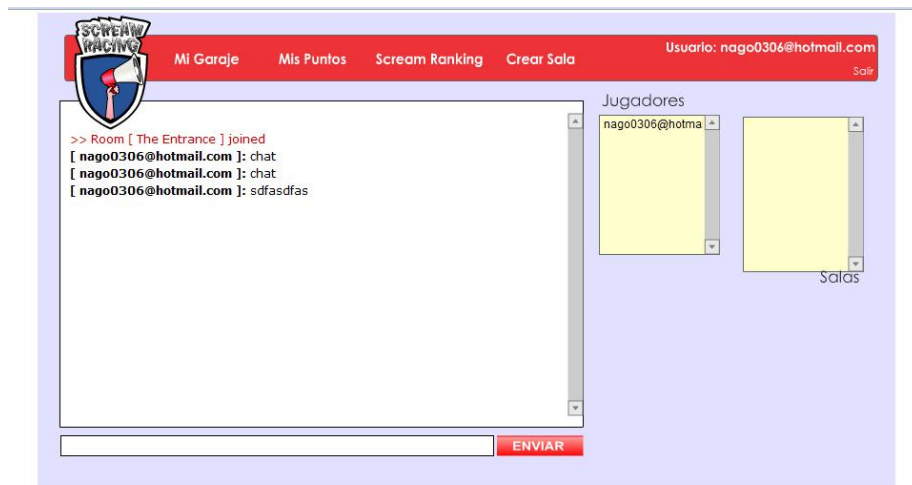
SCREAM RACING

Mi Garaje Mis Puntos Scream Ranking Crear Sala

Usuario: nago0306@hotmail.com
Salir

>> Room [ The Entrance ] joined
[ nago0306@hotmail.com ]: chat
[ nago0306@hotmail.com ]: chat
[ nago0306@hotmail.com ]: sdfasdfas

ENVIAR

Jugadores
nago0306@hotma

Salas